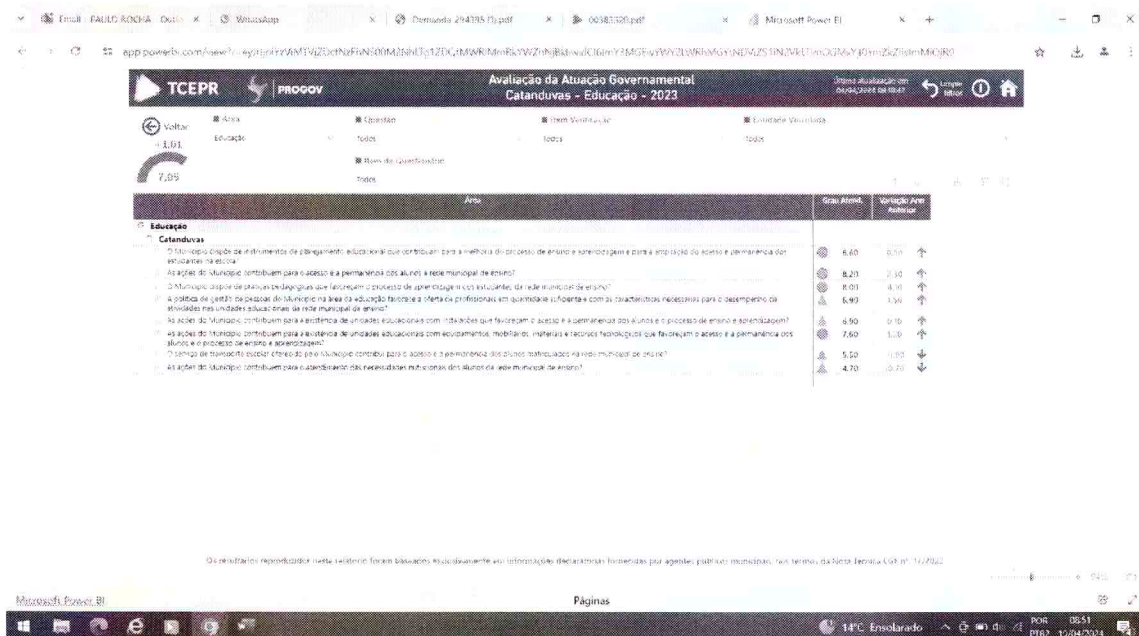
Email · PAULO ROCHA · Outlo × | WhatsApp × | Demanda 294395 (1).pdf × | 00383320.pdf × | Microsoft Power BI × +

app.powerbi.com/view?r=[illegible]

TCEPR | PROGOV

Avaliação da Atuação Governamental
Catanduvas - Educação - 2023

Voltar
+1,01
7,05

Área
Educação

Questão
Todos

Item Verificação
Todos

Entidade Vinculada
Todos

Tipo de Questionário
Todos

| Área | Grau Atend. | Variação Ano Anterior |
|---|---|---|
| Educação | | |
| Catanduvas | | |
| O Município dispõe de instrumentos de planejamento educacional que contribuam para a melhoria do processo de ensino e aprendizagem e para a ampliação do acesso e permanência dos estudantes na escola? | 8,60 | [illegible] |
| As ações do Município contribuem para o acesso e a permanência dos alunos à rede municipal de ensino? | 8,20 | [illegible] |
| O Município dispõe de práticas pedagógicas que favoreçam o processo de aprendizagem dos estudantes da rede municipal de ensino? | 8,00 | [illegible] |
| A política de gestão de pessoas do Município na área da educação favorece a oferta de profissionais em quantidade suficiente e com as características necessárias para o desempenho de atividades nas unidades educacionais da rede municipal de ensino? | 6,90 | 1,50 |
| As ações do Município contribuem para a existência de unidades educacionais com instalações que favoreçam o acesso e a permanência dos alunos e o processo de ensino e aprendizagem? | 6,90 | 0,10 |
| As ações do Município contribuem para a existência de unidades educacionais com equipamentos, mobiliários, materiais e recursos tecnológicos que favoreçam o acesso e a permanência dos alunos e o processo de ensino e aprendizagem? | 7,60 | 1,10 |
| O serviço de transporte escolar ofertado pelo Município contribui para o acesso e a permanência dos alunos matriculados na rede municipal de ensino? | 5,50 | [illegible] |
| As ações do Município contribuem para o atendimento das necessidades nutricionais dos alunos da rede municipal de ensino? | 4,70 | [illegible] |

Os resultados reproduzidos neste relatório foram baseados exclusivamente em informações declaratórias fornecidas por agentes públicos municipais, nos termos da Nota Técnica CGF nº 1/2022

Microsoft Power BI

Páginas

14°C Ensolarado POR PTB2 08:51 12/04/2024